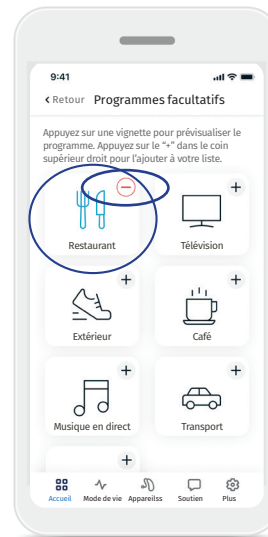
9:41

< Retour Programmes facultatifs

Appuyez sur une vignette pour prévisualiser le programme. Appuyez sur le "+" dans le coin supérieur droit pour l'ajouter à votre liste.

Restaurant

Télévision

Extérieur

Café

Musique en direct

Transport

Accueil Mode de vie Appareilss Soutien Plus